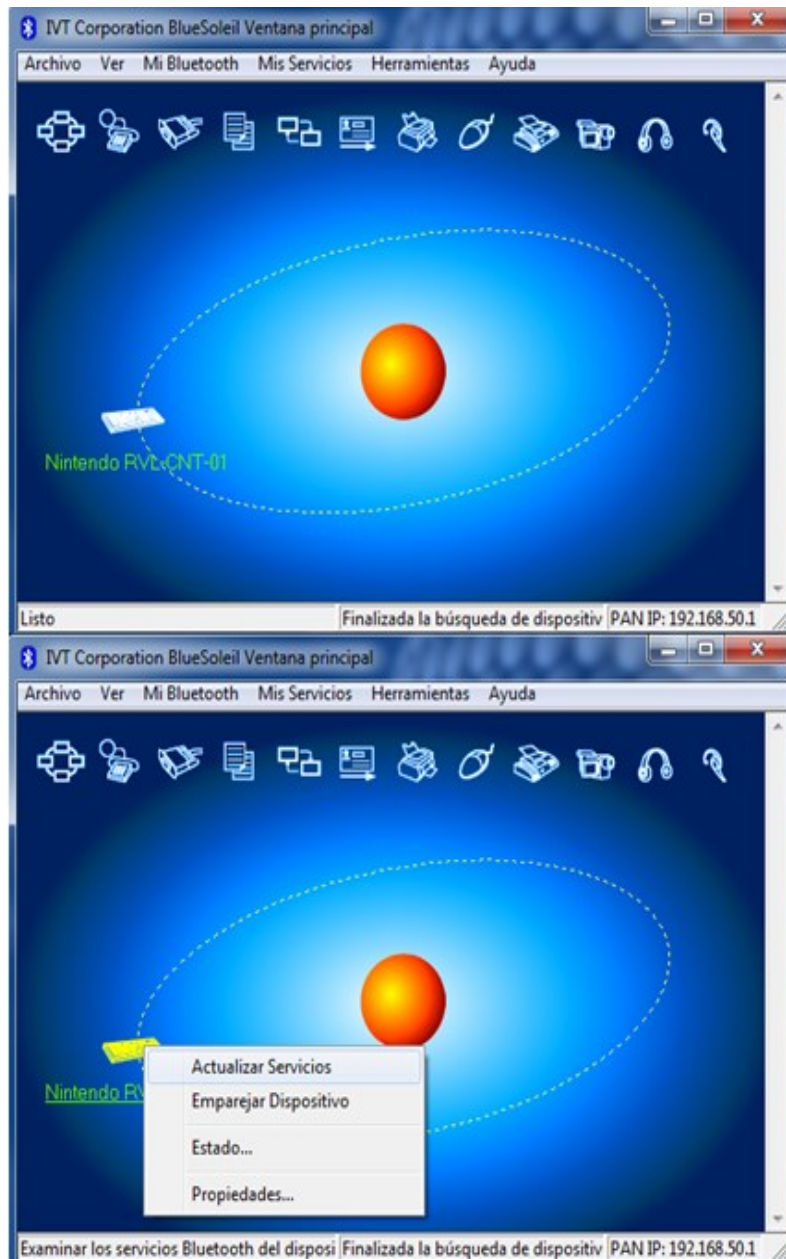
IVT Corporation BlueSoleil Ventana principal

Archivo Ver Mi Bluetooth Mis Servicios Herramientas Ayuda

Nintendo RVL-CNT-01

Listo | Finalizada la búsqueda de dispositiv | PAN IP: 192.168.50.1

IVT Corporation BlueSoleil Ventana principal

Archivo Ver Mi Bluetooth Mis Servicios Herramientas Ayuda

Nintendo RV

Actualizar Servicios
Emparejar Dispositivo
Estado...
Propiedades...

Examinar los servicios Bluetooth del disposi | Finalizada la búsqueda de dispositiv | PAN IP: 192.168.50.1